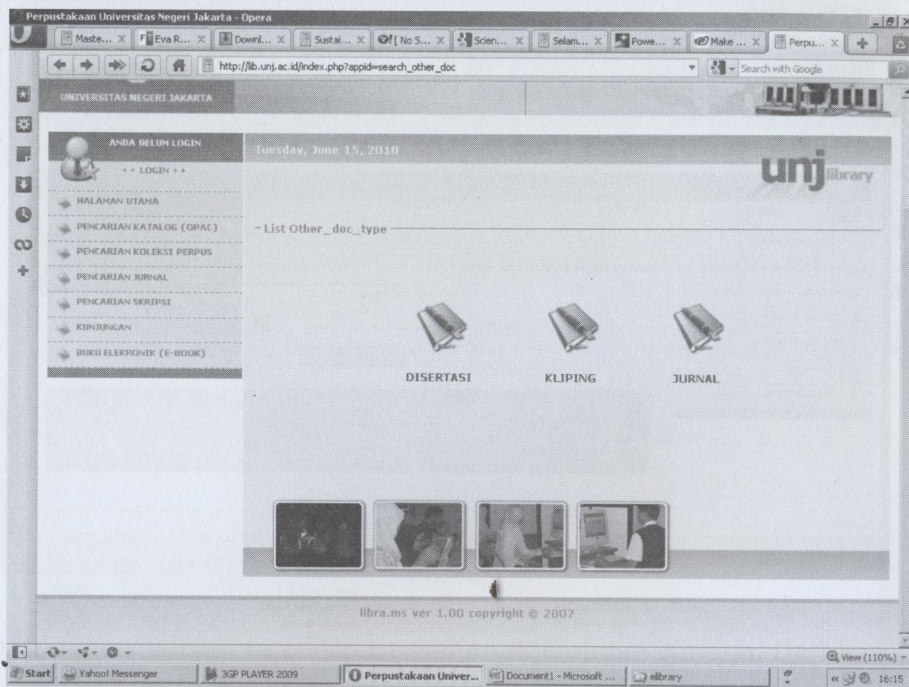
Perpustakaan Universitas Negeri Jakarta - Opera

Maste... | Eva R... | Downl... | Sustai... | [ No S... | Scien... | Selam... | Powe... | Make ... | Perpu...

http://lib.unj.ac.id/index.php?appid=search_other_doc

Search with Google

UNIVERSITAS NEGERI JAKARTA

ANDA BELUM LOGIN

++ LOGIN ++

HALAMAN UTAMA

PENCARIAN KATALOG (OPAC)

PENCARIAN KOLEKSI PERPUS

PENCARIAN JURNAL

PENCARIAN SKRIPSI

KUNJUNGAN

BUKU ELEKRONIK (E-BOOK)

Tuesday, June 15, 2010

unj library

- List Other_doc_type

DISERTASI

KLIPING

JURNAL

libra.ms ver 1.00 copyright © 2007

View (110%)

Start | Yahoo! Messenger | 3GP PLAYER 2009 | Perpustakaan Univer... | Document1 - Microsoft ... | elibrary

16:15